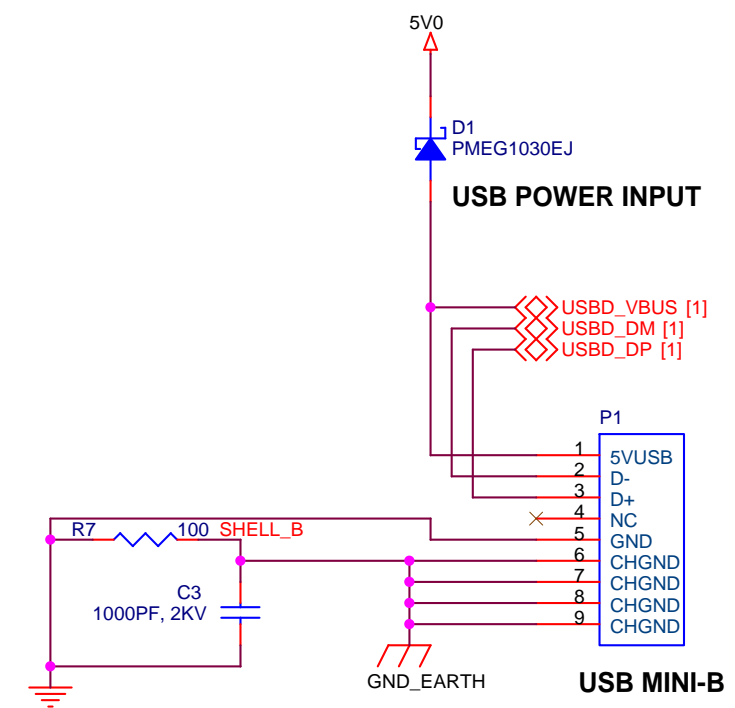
5V0

D1
PMEG1030EJ

USB POWER INPUT

USBD_VBUS [1]
USBD_DM [1]
USBD_DP [1]

P1

| | |
|---|---|
| 1 | 5VUSB |
| 2 | D- |
| 3 | D+ |
| 4 | NC |
| 5 | GND |
| 6 | CHGND |
| 7 | CHGND |
| 8 | CHGND |
| 9 | CHGND |

R7 100 SHELL_B

C3
1000PF, 2KV

GND_EARTH

USB MINI-B